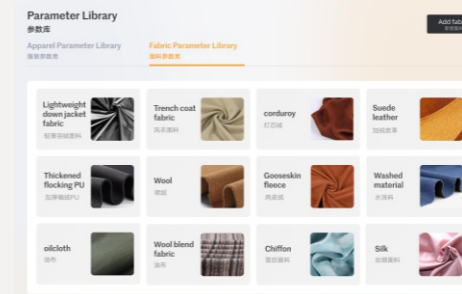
Parameter Library
参数库

Add fab
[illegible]

Apparel Parameter Library
服装参数库

Fabric Parameter Library
面料参数库

Lightweight down jacket fabric
轻薄羽绒面料

Trench coat fabric
风衣面料

corduroy
灯芯绒

Suede leather
加绒皮革

Thickened flocking PU
加厚植绒PU

Wool
毛呢

Gooseskin fleece
鹅皮绒

Washed material
水洗料

oilcloth
油布

Wool blend fabric
混纺

Chiffon
雪纺面料

Silk
丝绸面料